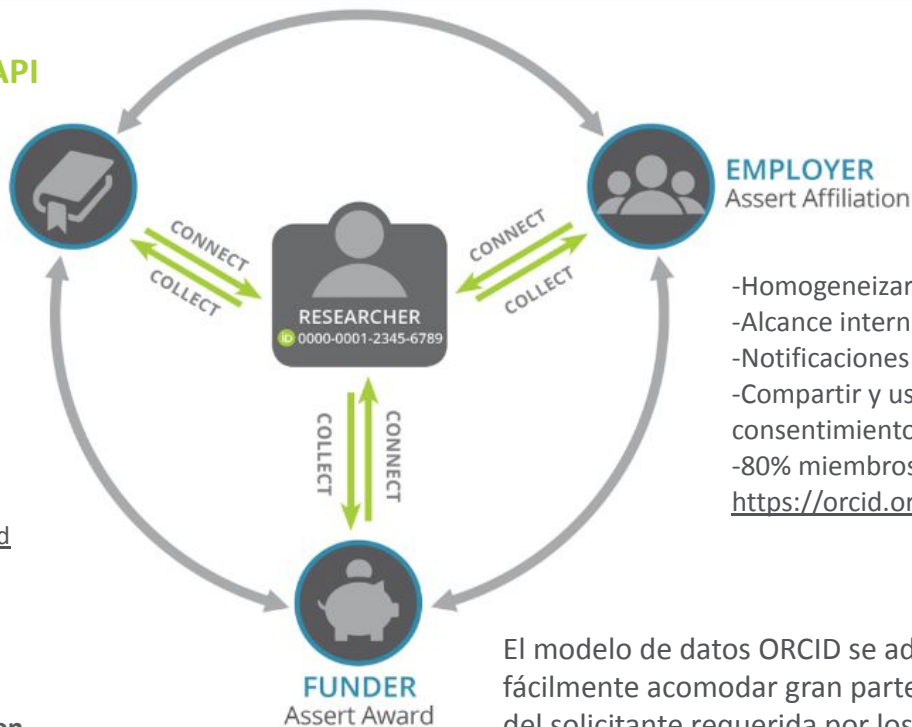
API

CONNECT
COLLECT

RESEARCHER
0000-0001-2345-6789

CONNECT
COLLECT

EMPLOYER
Assert Affiliation

COLLECT
CONNECT

FUNDER
Assert Award

d

-Homogeneizar
-Alcance intern
-Notificaciones
-Compartir y us
consentimiento
-80% miembros
https://orcid.or

El modelo de datos ORCID se ad
fácilmente acomodar gran parte
del solicitante requerida por los